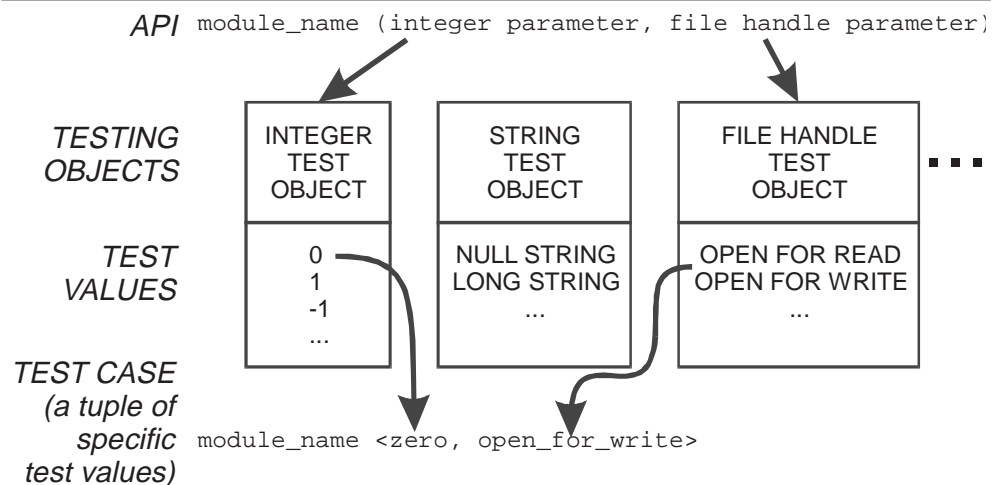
API module_name (integer parameter, file handle parameter)

TESTING OBJECTS

INTEGER TEST OBJECT

STRING TEST OBJECT

FILE HANDLE TEST OBJECT

...

TEST VALUES

0
1
-1
...

NULL STRING
LONG STRING
...

OPEN FOR READ
OPEN FOR WRITE
...

TEST CASE (a tuple of specific test values)

module_name <zero, open_for_write>